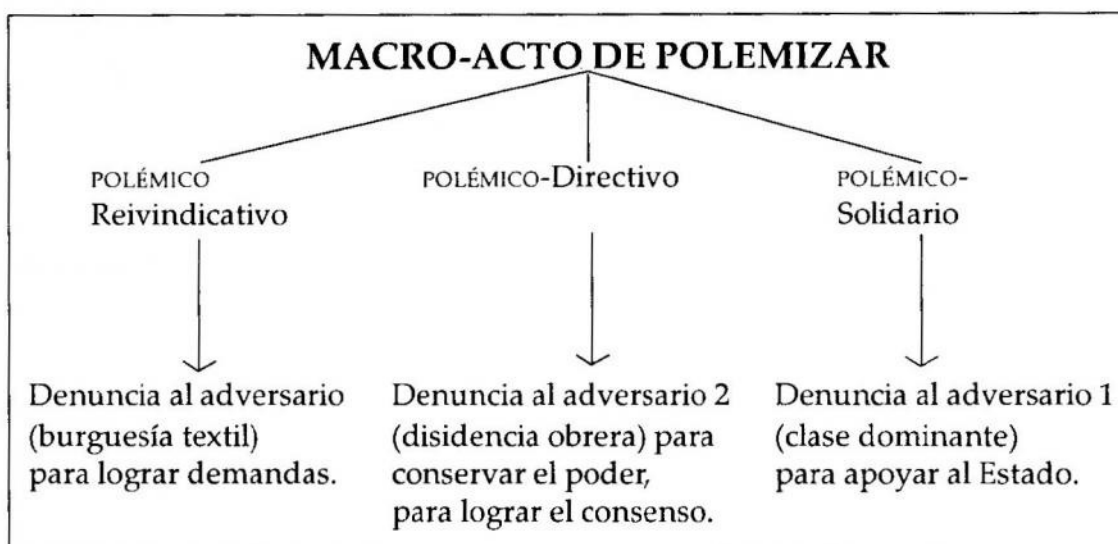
MACRO-ACTO DE POLEMIZAR

POLÉMICO Reivindicativo

Denuncia al adversario (burguesía textil) para lograr demandas.

POLÉMICO-Directivo

Denuncia al adversario 2 (disidencia obrera) para conservar el poder, para lograr el consenso.

POLÉMICO-Solidario

Denuncia al adversario 1 (clase dominante) para apoyar al Estado.